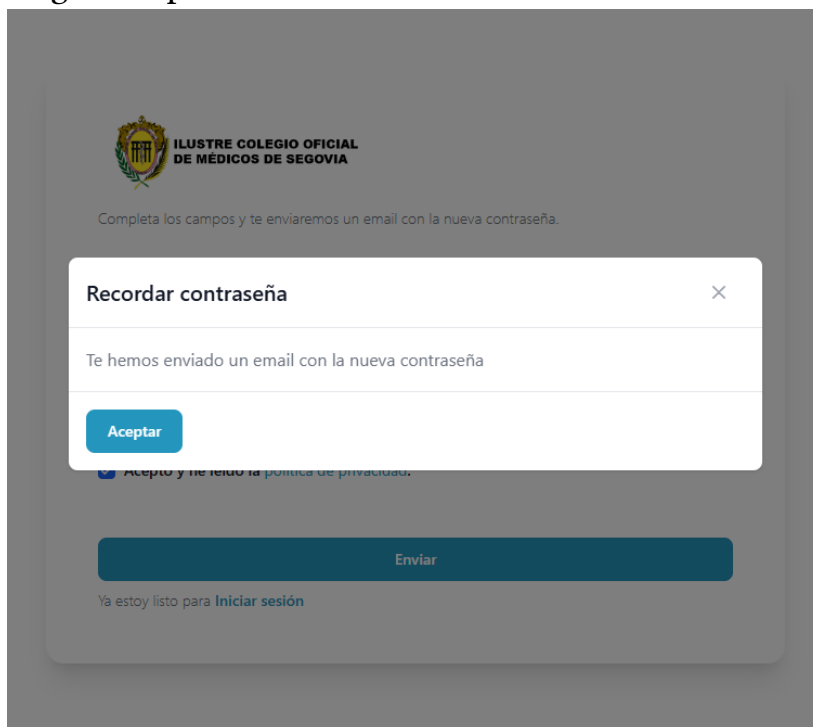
ILUSTRE COLEGIO OFICIAL DE MÉDICOS DE SEGOVIA

Completa los campos y te enviaremos un email con la nueva contraseña.

Recordar contraseña

×

Te hemos enviado un email con la nueva contraseña

Aceptar

Acepto y he leído la política de privacidad.

Enviar

Ya estoy listo para Iniciar sesión